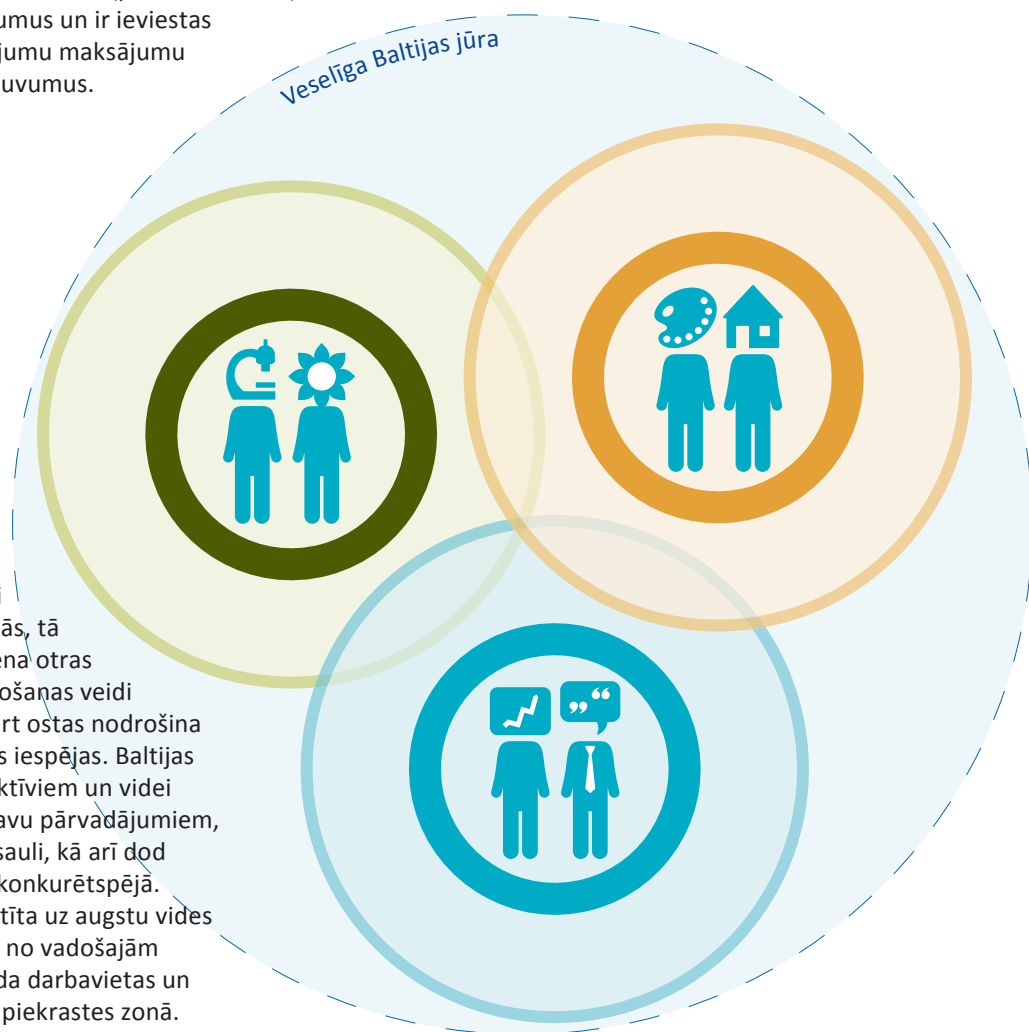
umus un ir ieviestas
jumu maksājumu
uvumus.

Veselīga Baltijas jūra

ās, tā
ena otras
ošanas veidi
rt ostas nodrošina
s iespējas. Baltijas
ktīviem un videi
avu pārvadājumiem,
sauli, kā arī dod
konkurētspējā.
tīta uz augstu vides
no vadošajām
da darbavietas un
piekrastes zonā.